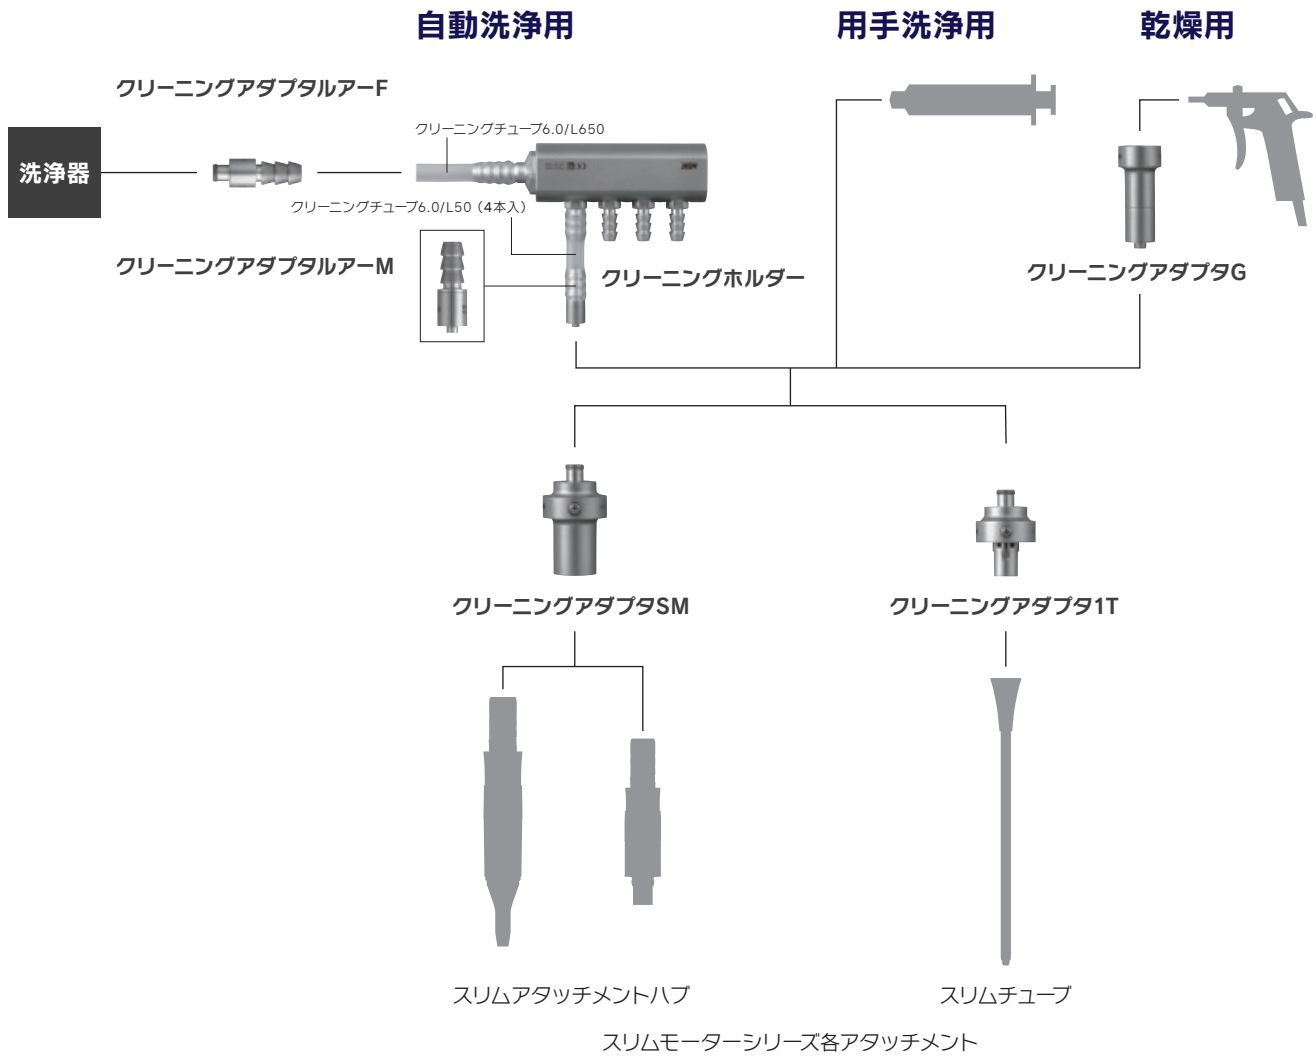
自動洗浄用

用手洗浄用

乾燥用

クリーニングアダプタルアーF

クリーニングチューブ6.0/L650

洗浄器

クリーニングチューブ6.0/L50（4本入）

クリーニングアダプタルアーM

クリーニングホルダー

クリーニングアダプタG

クリーニングアダプタSM

クリーニングアダプタ1T

スリムアタッチメントハブ

スリムチューブ

スリムモーターシリーズ各アタッチメント